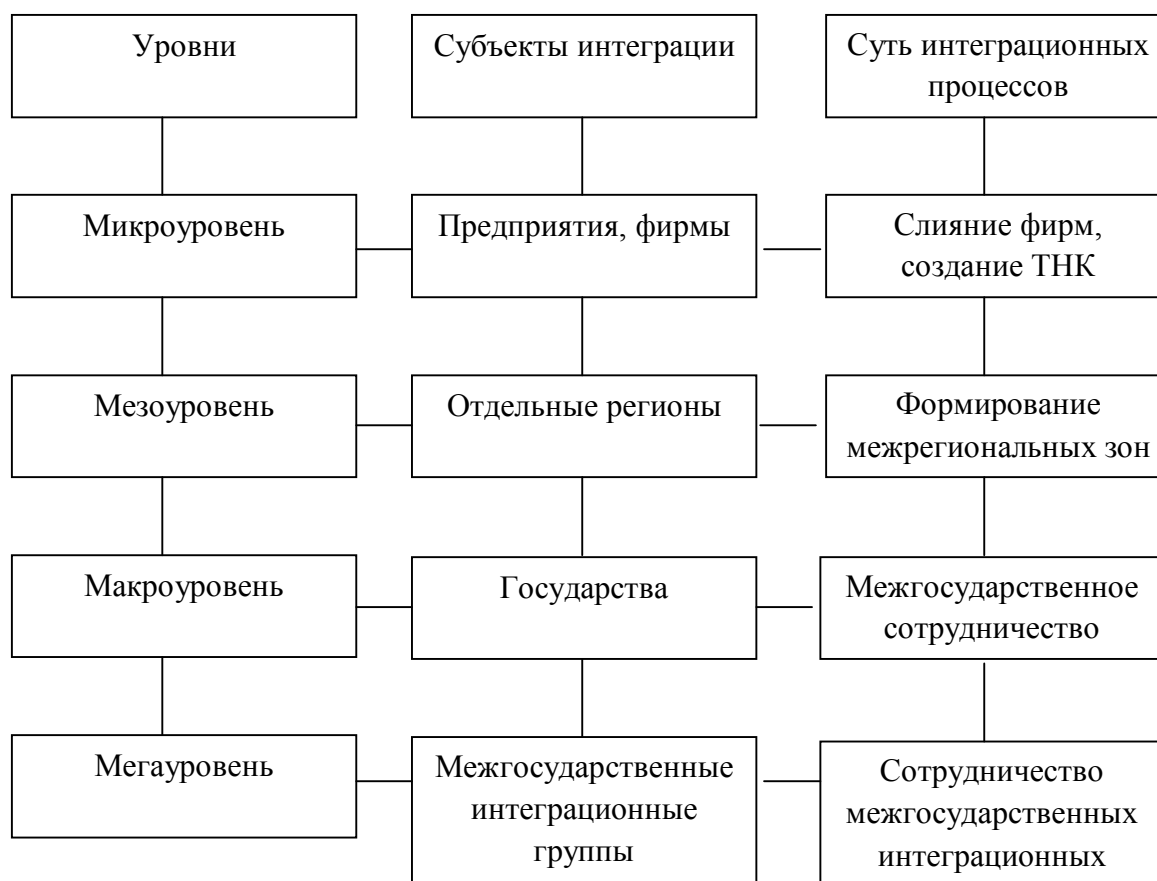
Уровни

Субъекты интеграции

Суть интеграционных процессов

Микроуровень

Предприятия, фирмы

Слияние фирм, создание ТНК

Мезоуровень

Отдельные регионы

Формирование межрегиональных зон

Макроуровень

Государства

Межгосударственное сотрудничество

Мегауровень

Межгосударственные интеграционные группы

Сотрудничество межгосударственных интеграционных